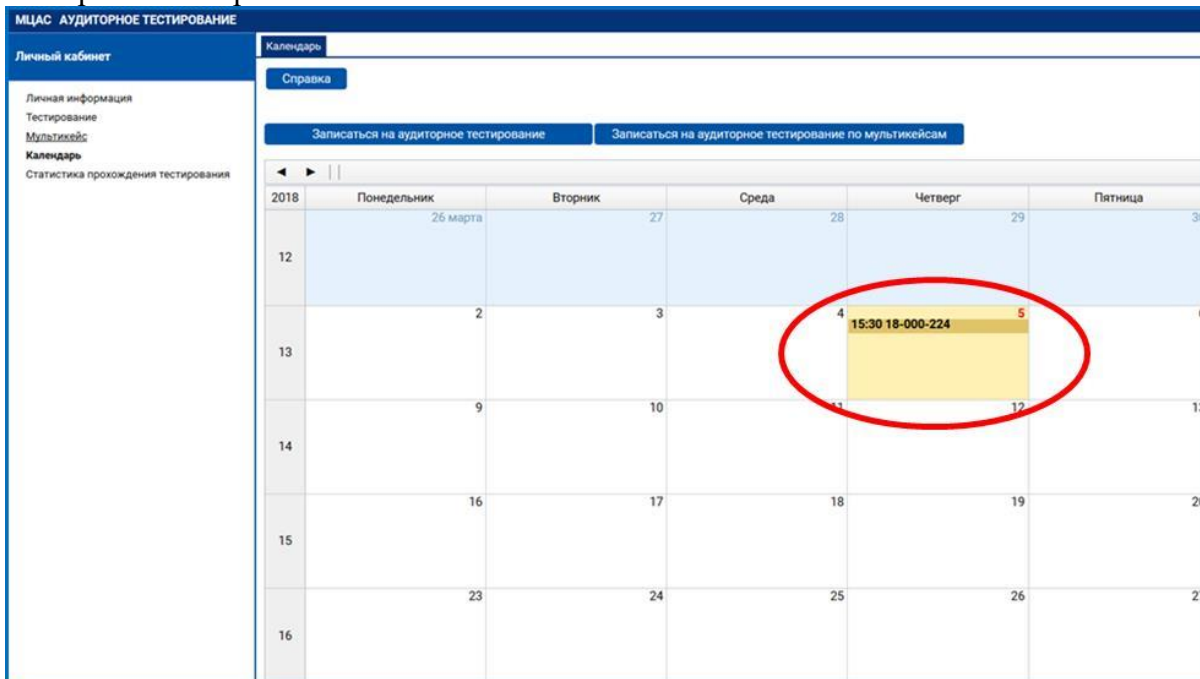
МЦАС АУДИТОРНОЕ ТЕСТИРОВАНИЕ

Личный кабинет

Личная информация
Тестирование
Мультикейс
Календарь
Статистика прохождения тестирования

Календарь

Справка

Записаться на аудиторное тестирование
Записаться на аудиторное тестирование по мультикейсам

◄ ►

| 2018 | Понедельник | Вторник | Среда | Четверг | Пятница |
|---|---|---|---|---|---|
| 12 | 26 марта | 27 | 28 | 29 | 3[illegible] |
| 13 | 2 | 3 | 4 | 5 15:30 18-000-224 | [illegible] |
| 14 | 9 | 10 | 11 | 12 | 1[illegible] |
| 15 | 16 | 17 | 18 | 19 | 2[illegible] |
| 16 | 23 | 24 | 25 | 26 | 2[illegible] |